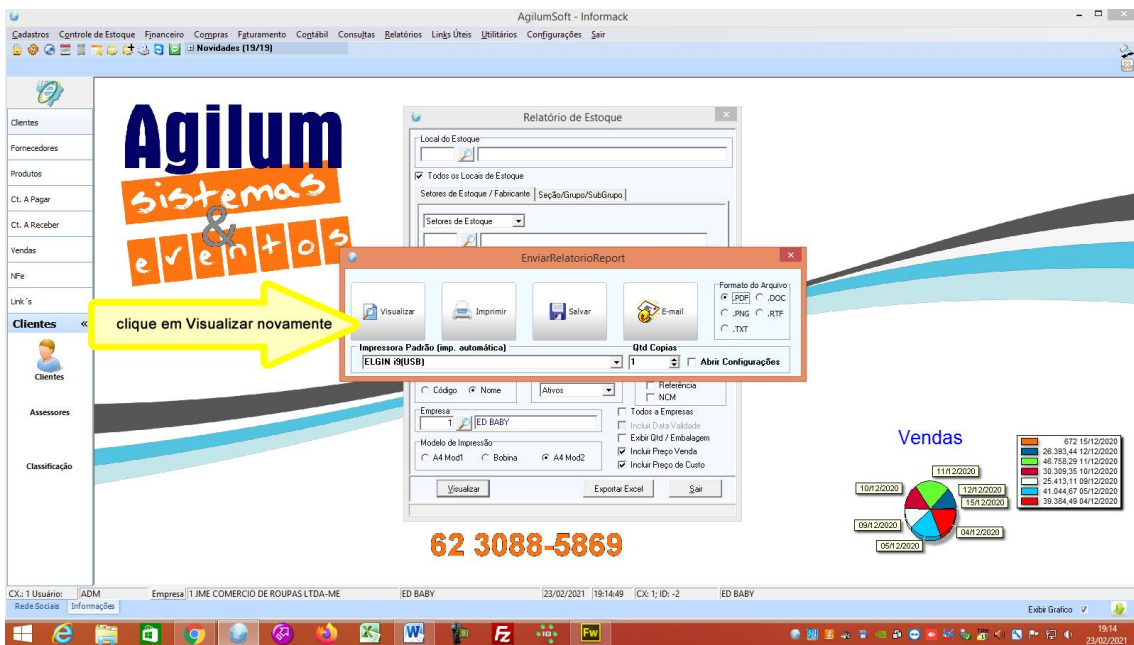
AgilumSoft - Informack

Cadastros Controle de Estoque Financeiro Compras Faturamento Contábil Consultas Relatórios Links Úteis Utilitários Configurações Sair

Novidades (19/19)

Clientes
Fornecedores
Produtos
Ct. A Pagar
Ct. A Receber
Vendas
NFe
Link´s
Clientes «
Clientes
Assessores
Classificação

Agilum
sistemas
&
eventos

clique em Visualizar novamente

Relatório de Estoque

Local do Estoque
Todos os Locais de Estoque
Setores de Estoque / Fabricante | Seção/Grupo/SubGrupo
Setores de Estoque

EnviarRelatorioReport

Visualizar
Imprimir
Salvar
E-mail

Formato do Arquivo
.PDF .DOC
.PNG .RTF
.TXT

Impressora Padrão (imp. automática)
ELGIN i9(USB)
Qtd Copias
1
Abrir Configurações

Código Nome
Ativos
Referência
NCM
Empresa
1 ED BABY
Todos a Empresas
Incluir Data Validade
Exibir Qtd / Embalagem
Incluir Preço Venda
Incluir Preço de Custo
Modelo de Impressão
A4 Mod1 Bobina A4 Mod2

Visualizar
Exportar Excel
Sair

62 3088-5869

Vendas

672 15/12/2020
26.393,44 12/12/2020
46.758,29 11/12/2020
30.309,35 10/12/2020
25.413,11 09/12/2020
41.044,67 05/12/2020
39.384,49 04/12/2020

11/12/2020
10/12/2020
12/12/2020
15/12/2020
09/12/2020
04/12/2020
05/12/2020

CX.: 1 Usuário: ADM Empresa 1 JME COMERCIO DE ROUPAS LTDA-ME ED BABY 23/02/2021 19:14:49 CX: 1; ID: -2 ED BABY
Rede Sociais Informações
Exibir Grafico

19:14
23/02/2021